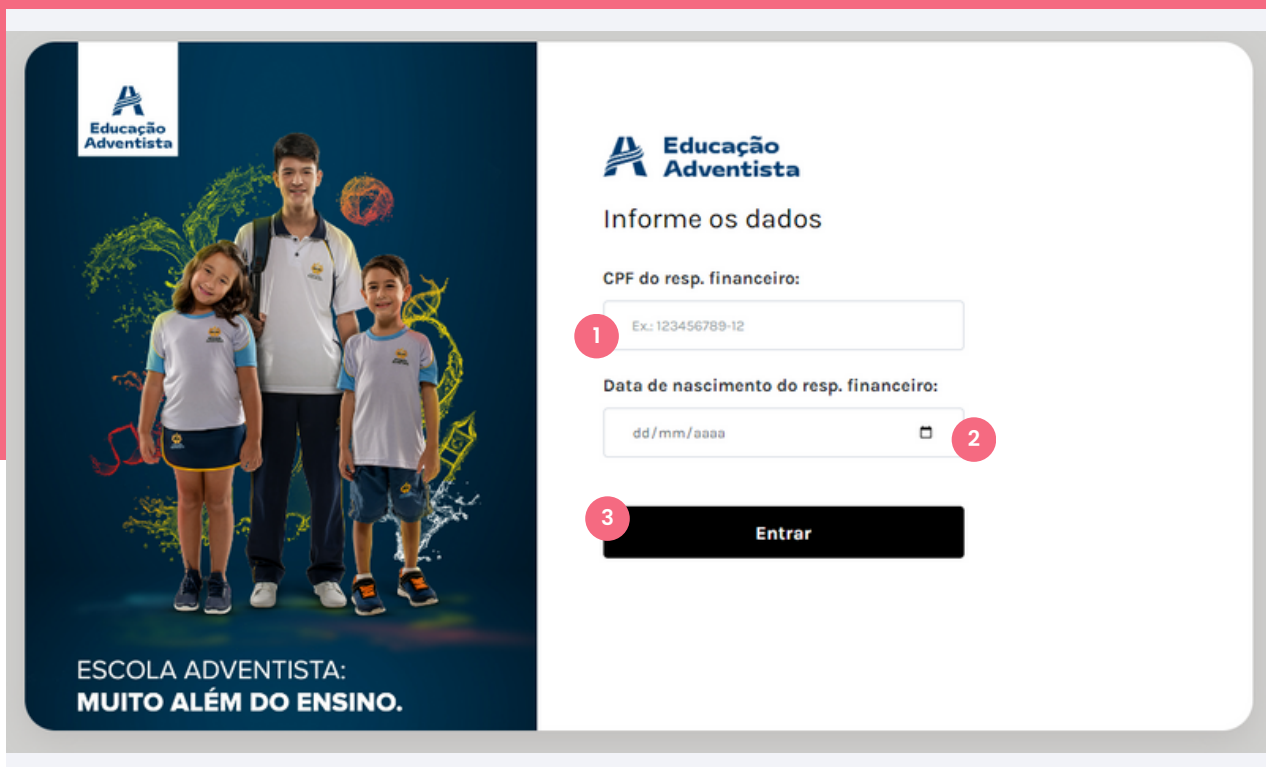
Educação Adventista

ESCOLA ADVENTISTA:
MUITO ALÉM DO ENSINO.

Educação Adventista

Informe os dados

CPF do resp. financeiro:

1

Ex.: 123456789-12

Data de nascimento do resp. financeiro:

dd/mm/aaaa

2

3

Entrar